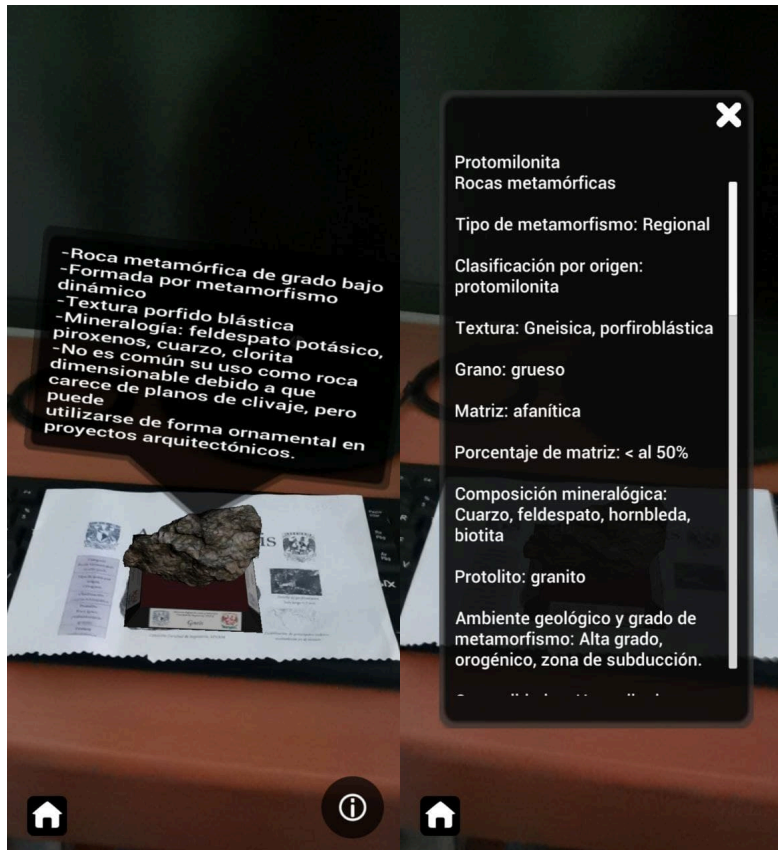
-Roca metamórfica de grado bajo
-Formada por metamorfismo dinámico
-Textura porfido blástica
-Mineralogía: feldespato potásico, piroxenos, cuarzo, clorita
-No es común su uso como roca dimensionable debido a que carece de planos de clivaje, pero puede utilizarse de forma ornamental en proyectos arquitectónicos.

Protomilonita
Rocas metamórficas

Tipo de metamorfismo: Regional

Clasificación por origen: protomilonita

Textura: Gneisica, porfiroblástica

Grano: grueso

Matriz: afanítica

Porcentaje de matriz: < al 50%

Composición mineralógica: Cuarzo, feldespato, hornbleda, biotita

Protolito: granito

Ambiente geológico y grado de metamorfismo: Alta grado, orogénico, zona de subducción.

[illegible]